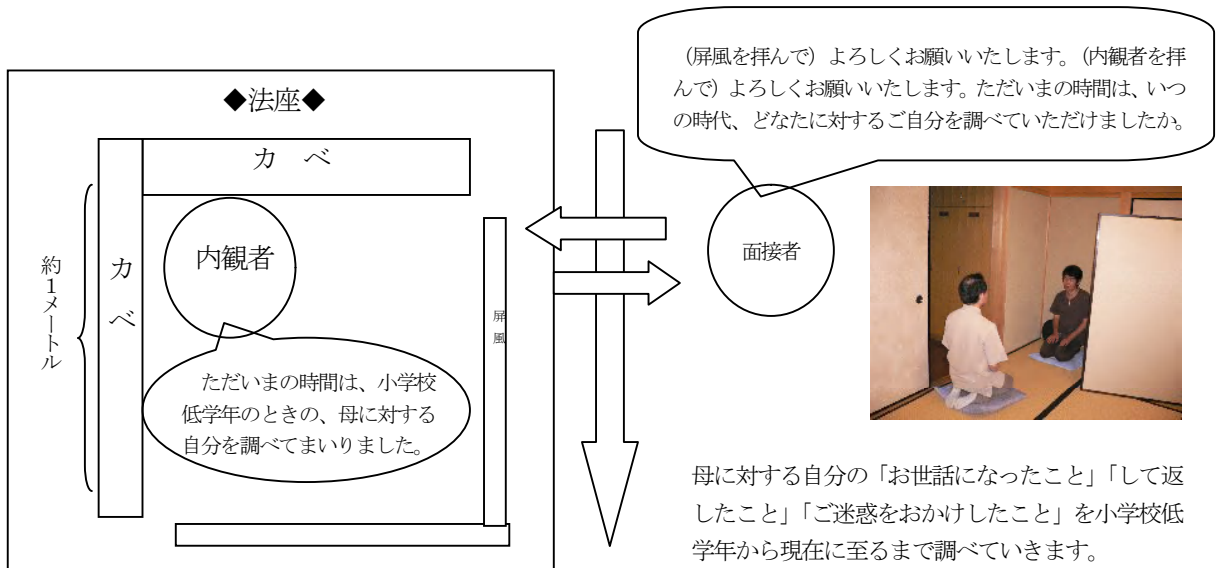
（屏風を拝んで）よろしくお願いいたします。（内観者を拝んで）よろしくお願いいたします。ただいまの時間は、いつの時代、どなたに対するご自分を調べていただけましたか。

◆法座◆

カ　ベ

カ
ベ

約1メートル

内観者

屏風

面接者

ただいまの時間は、小学校低学年のときの、母に対する自分を調べてまいりました。

母に対する自分の「お世話になったこと」「して返したこと」「ご迷惑をおかけしたこと」を小学校低学年から現在に至るまで調べていきます。